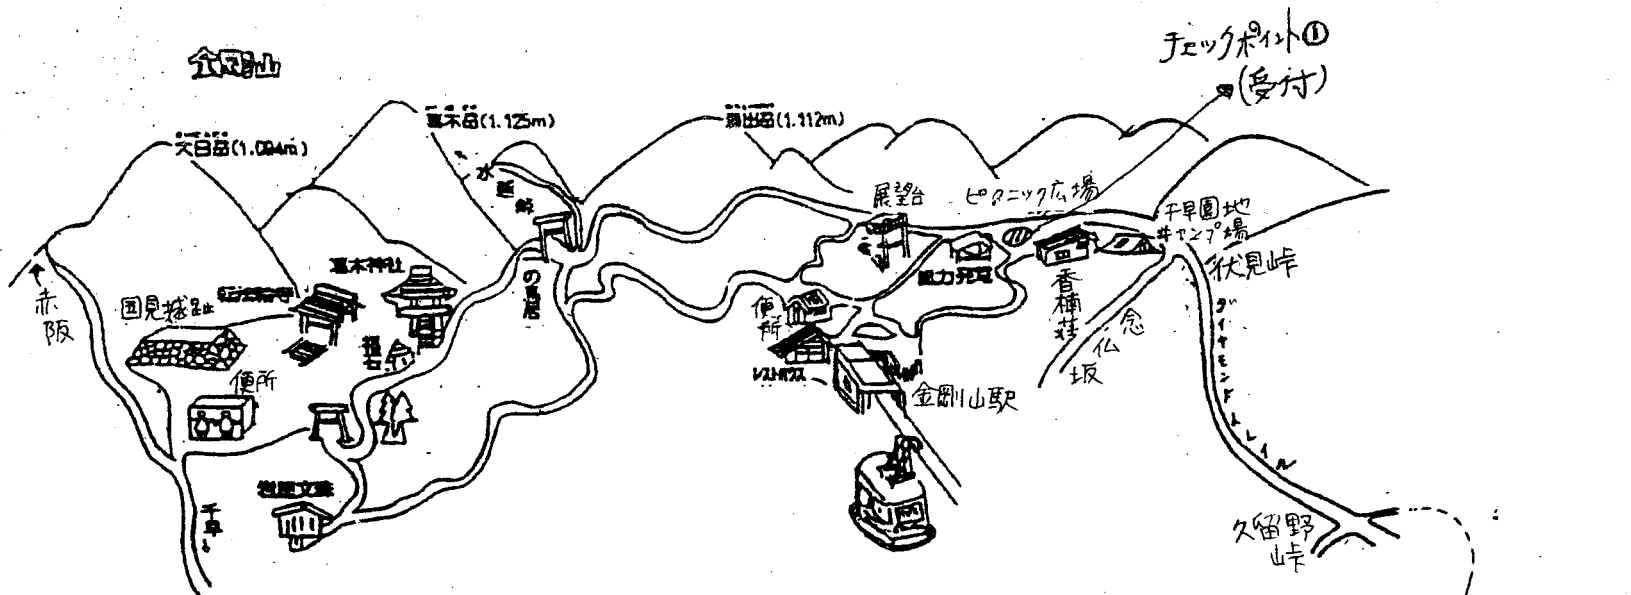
金剛山

大日岳(1.094m)

葛木岳(1.125m)

湧出岳(1.112m)

チェックポイント①
(受付)

水越峠

一の鳥居

展望台

ピクニック広場

千早園地
キャンプ場

伏見峠

ダイヤモンドトレイル

赤阪

国見城跡

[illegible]

葛木神社

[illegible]

便所

千早

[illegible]

便所

レストハウス

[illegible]

金剛山駅

香楠荘

念仏坂

久留野峠